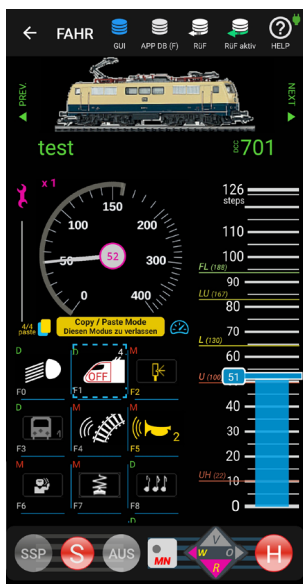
FAHR
GUI
APP DB (F)
RüF
RüF aktiv
HELP
PREV.
NEXT
test
DCC
701
x 1
150
100
200
50
52
300
0
400
4/4
paste
Copy / Paste Mode
Diesen Modus zu verlassen
126
steps
120
110
100
FL (188)
90
LU (167)
80
70
L (130)
60
U (100)
51
40
30
20
UH (22)
10
0
D
D
4
OFF
M
F0
F1
F2
D
M
M
1
2
F3
F4
F5
M
M
D
F6
F7
F8
SSP
S
AUS
MN
V
W
O
R
H